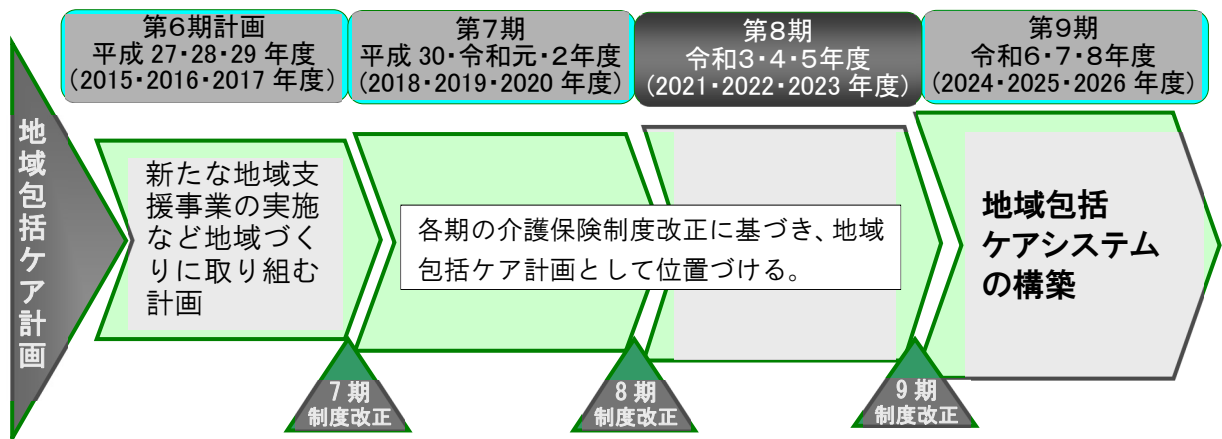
第6期計画
平成 27・28・29 年度
（2015・2016・2017 年度）

第7期
平成 30・令和元・2年度
（2018・2019・2020 年度）

第8期
令和3・4・5年度
（2021・2022・2023 年度）

第9期
令和6・7・8年度
（2024・2025・2026 年度）

地域包括ケア計画

新たな地域支援事業の実施など地域づくりに取り組む計画

各期の介護保険制度改正に基づき、地域包括ケア計画として位置づける。

地域包括ケアシステムの構築

7 期
制度改正

8 期
制度改正

9 期
制度改正